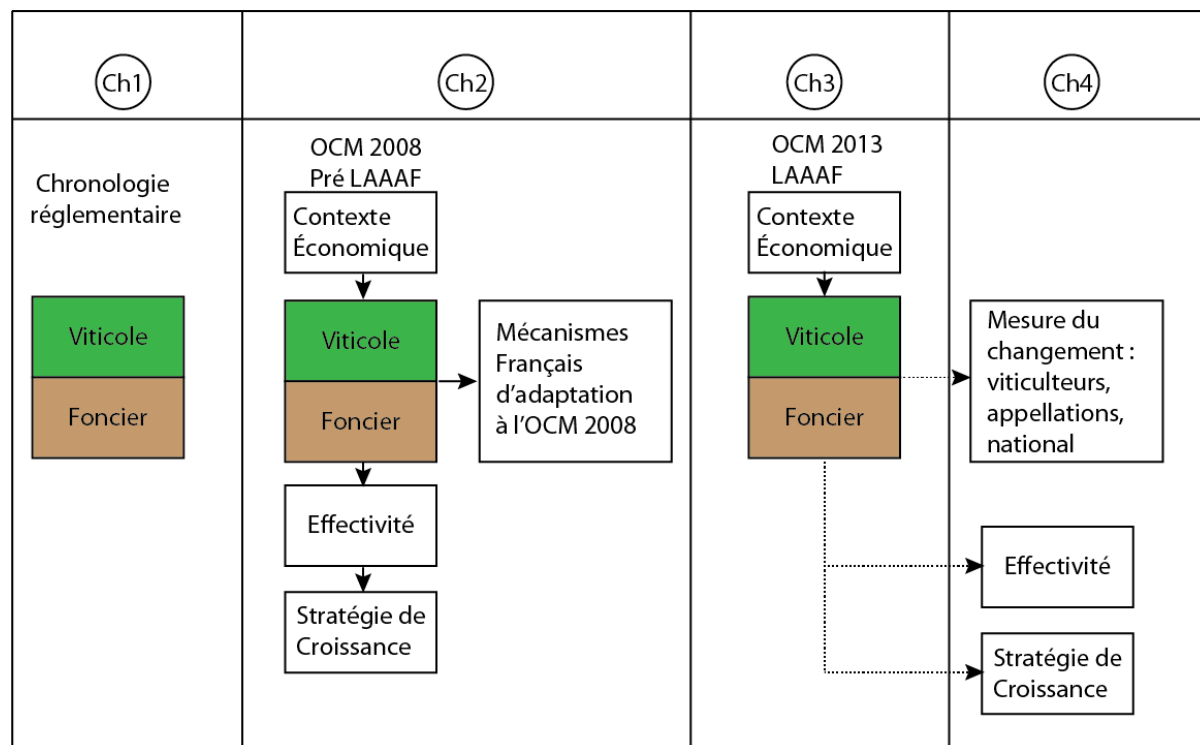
Ch1

Ch2

Ch3

Ch4

Chronologie réglementaire

Viticole

Foncier

OCM 2008
Pré LAAAF

Contexte Économique

Viticole

Foncier

Mécanismes Français d'adaptation à l'OCM 2008

Effectivité

Stratégie de Croissance

OCM 2013
LAAAF

Contexte Économique

Viticole

Foncier

Mesure du changement : viticulteurs, appellations, national

Effectivité

Stratégie de Croissance